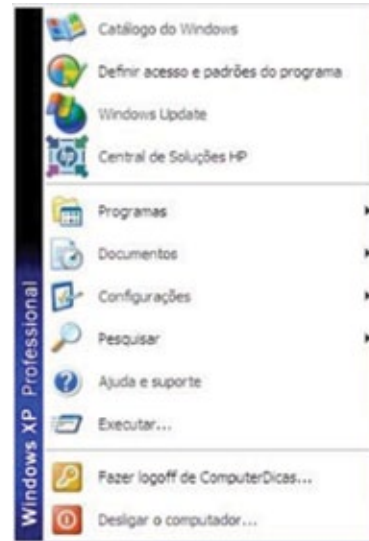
Catálogo do Windows
Definir acesso e padrões do programa
Windows Update
Central de Soluções HP
Programas
Documentos
Configurações
Pesquisar
Ajuda e suporte
Executar...
Fazer logoff de ComputerDicas...
Desligar o computador...
Windows XP Professional